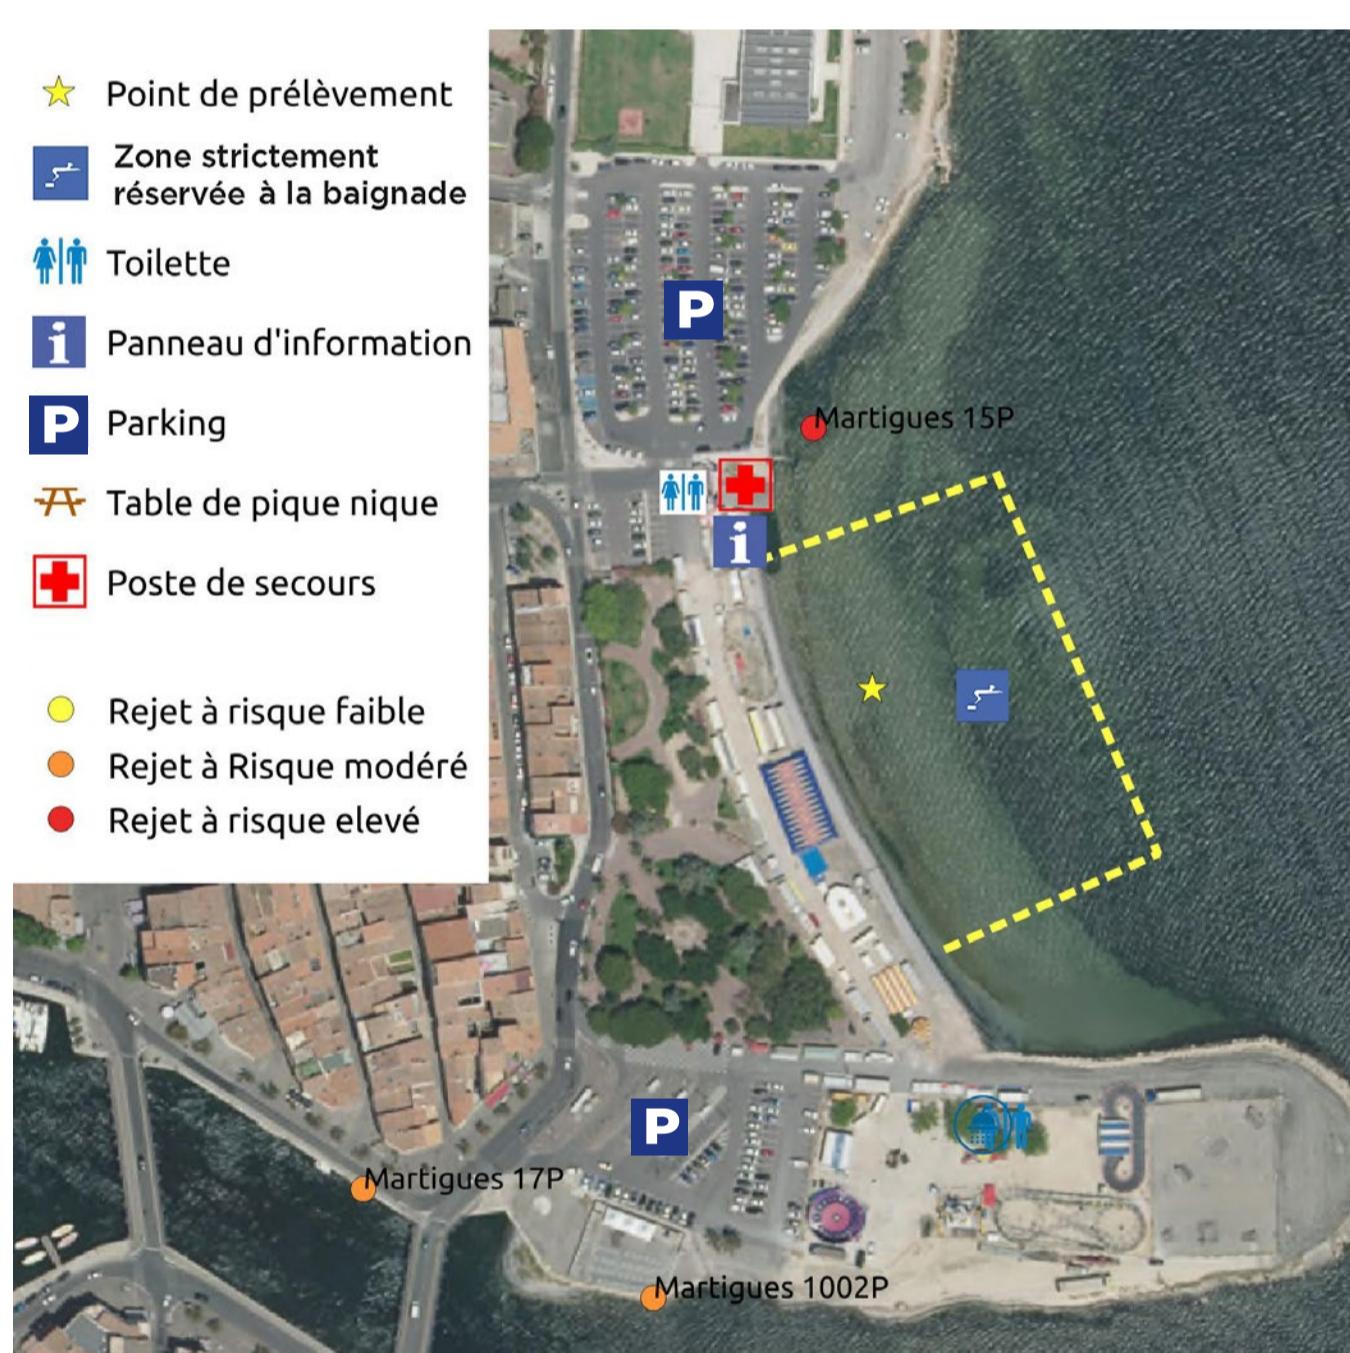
Point de prélèvement

Zone strictement réservée à la baignade

Toilette

Panneau d'information

Parking

Table de pique nique

Poste de secours

Rejet à risque faible

Rejet à Risque modéré

Rejet à risque elevé

P

Martigues 15P

i

P

Martigues 17P

Martigues 1002P